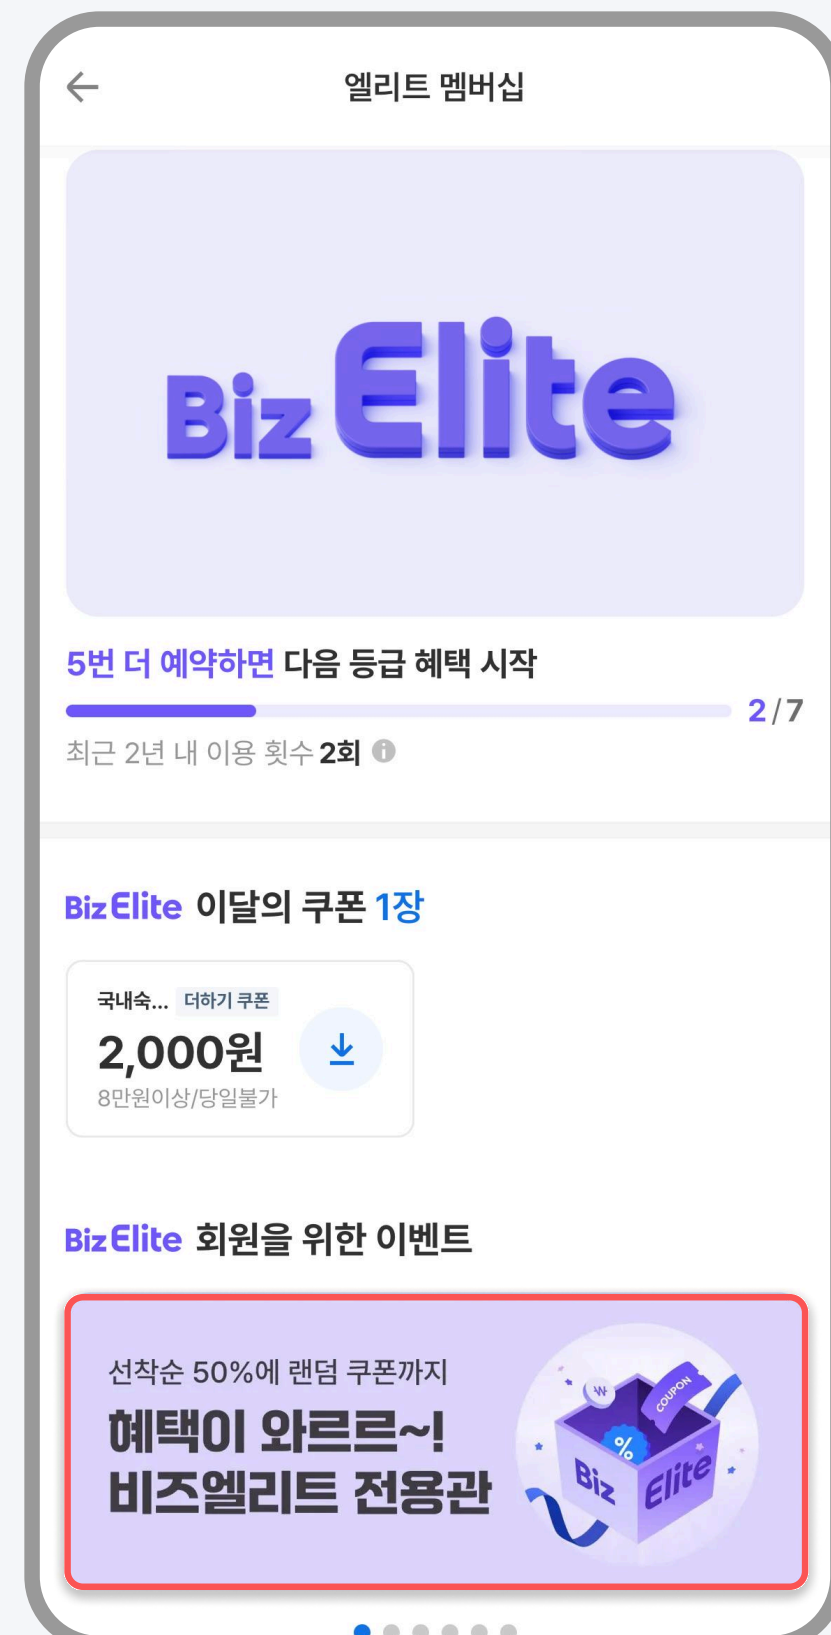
엘리트 멤버십

Biz Elite

5번 더 예약하면 다음 등급 혜택 시작

2/7

최근 2년 내 이용 횟수 2회

Biz Elite 이달의 쿠폰 1장

국내숙... 더하기 쿠폰
2,000원
8만원이상/당일불가

Biz Elite 회원을 위한 이벤트

선착순 50%에 랜덤 쿠폰까지
혜택이 와르르~!
비즈엘리트 전용관

COUPON
%
Biz Elite